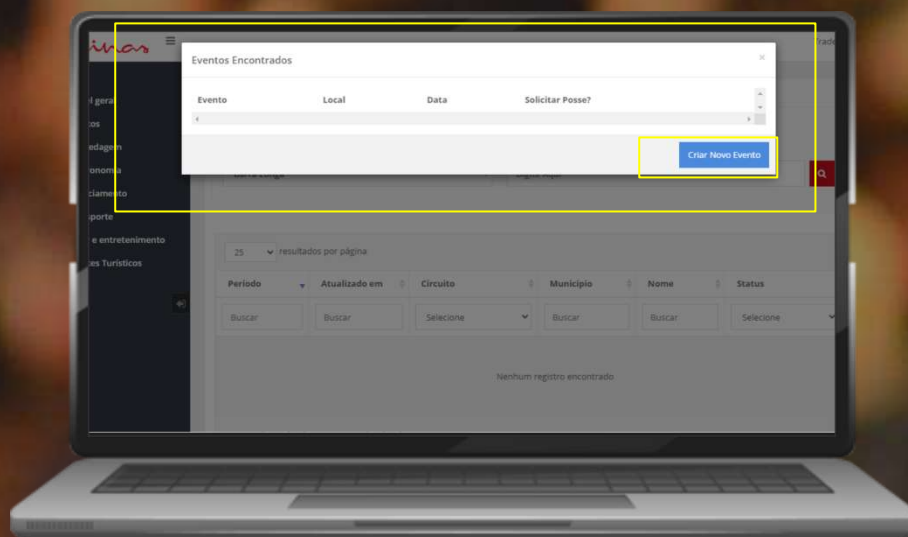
inas

Eventos Encontrados

×

| Evento | Local | Data | Solicitar Posse? |
|---|---|---|---|

Criar Novo Evento

l geral
tos
edagem
onomia
ciamento
sporte
e entretenimento
tes Turísticos

Barra Longa

Digite Aqui

25 resultados por página

| Período | Atualizado em | Circuito | Município | Nome | Status |
|---|---|---|---|---|---|
| Buscar | Buscar | Selecione | Buscar | Buscar | Selecione |

Nenhum registro encontrado